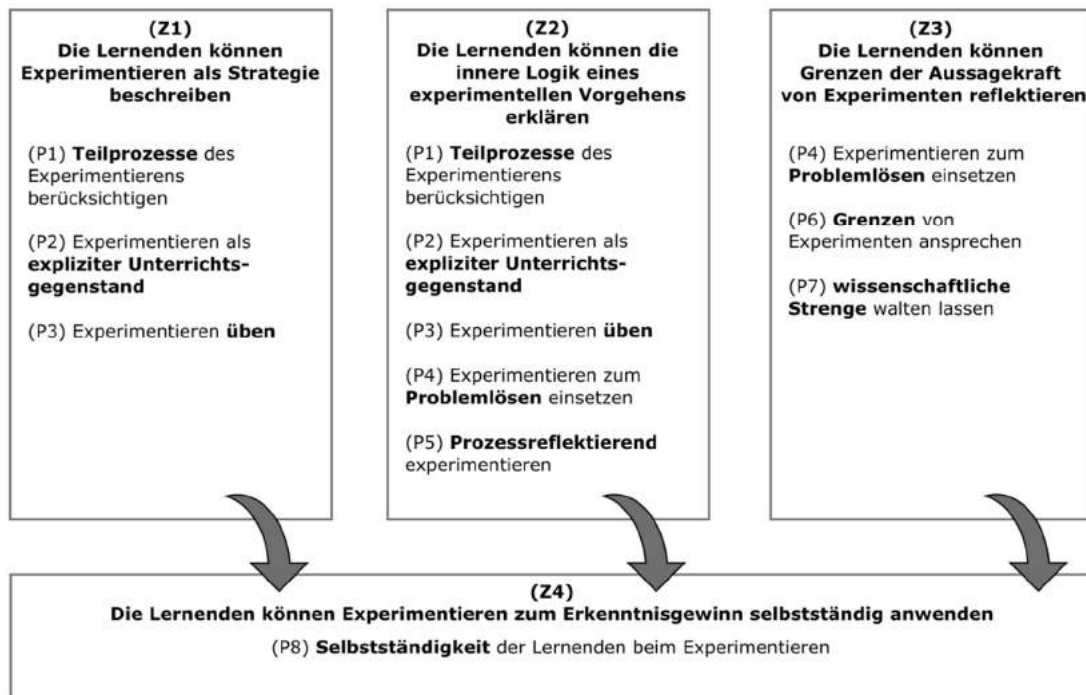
(Z1)
Die Lernenden können Experimentieren als Strategie beschreiben

(P1) Teilprozesse des Experimentierens berücksichtigen

(P2) Experimentieren als expliziter Unterrichtsgegenstand

(P3) Experimentieren üben

(Z2)
Die Lernenden können die innere Logik eines experimentellen Vorgehens erklären

(P1) Teilprozesse des Experimentierens berücksichtigen

(P2) Experimentieren als expliziter Unterrichtsgegenstand

(P3) Experimentieren üben

(P4) Experimentieren zum Problemlösen einsetzen

(P5) Prozessreflektierend experimentieren

(Z3)
Die Lernenden können Grenzen der Aussagekraft von Experimenten reflektieren

(P4) Experimentieren zum Problemlösen einsetzen

(P6) Grenzen von Experimenten ansprechen

(P7) wissenschaftliche Strenge walten lassen

(Z4)
Die Lernenden können Experimentieren zum Erkenntnisgewinn selbstständig anwenden

(P8) Selbstständigkeit der Lernenden beim Experimentieren